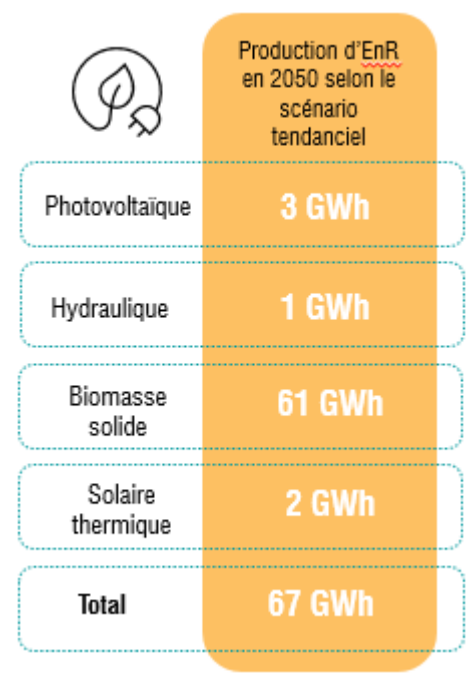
|  | Production d'EnR en 2050 selon le scénario tendanciel |
|---|---|
| Photovoltaïque | 3 GWh |
| Hydraulique | 1 GWh |
| Biomasse solide | 61 GWh |
| Solaire thermique | 2 GWh |
| **Total** | 67 GWh |